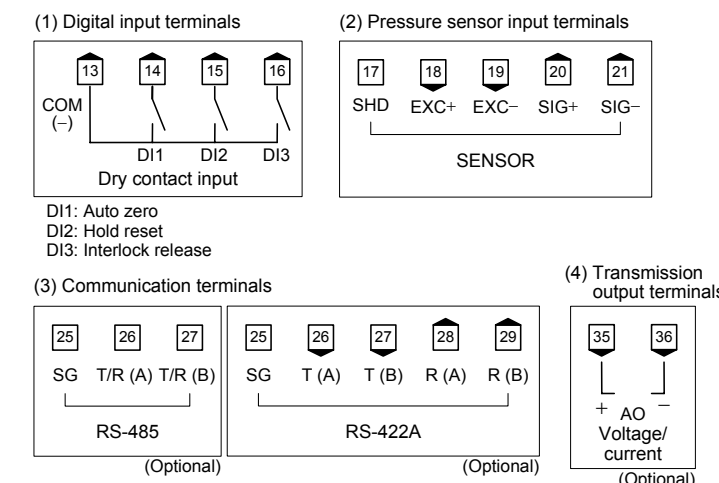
(1) Digital input terminals

13 14 15 16

COM (−)

DI1 DI2 DI3

Dry contact input

DI1: Auto zero
DI2: Hold reset
DI3: Interlock release

(2) Pressure sensor input terminals

17 18 19 20 21

SHD EXC+ EXC− SIG+ SIG−

SENSOR

(3) Communication terminals

25 26 27

SG T/R (A) T/R (B)

RS-485

(Optional)

25 26 27 28 29

SG T (A) T (B) R (A) R (B)

RS-422A

(Optional)

(4) Transmission output terminals

35 36

+ AO −

Voltage/ current

(Optional)